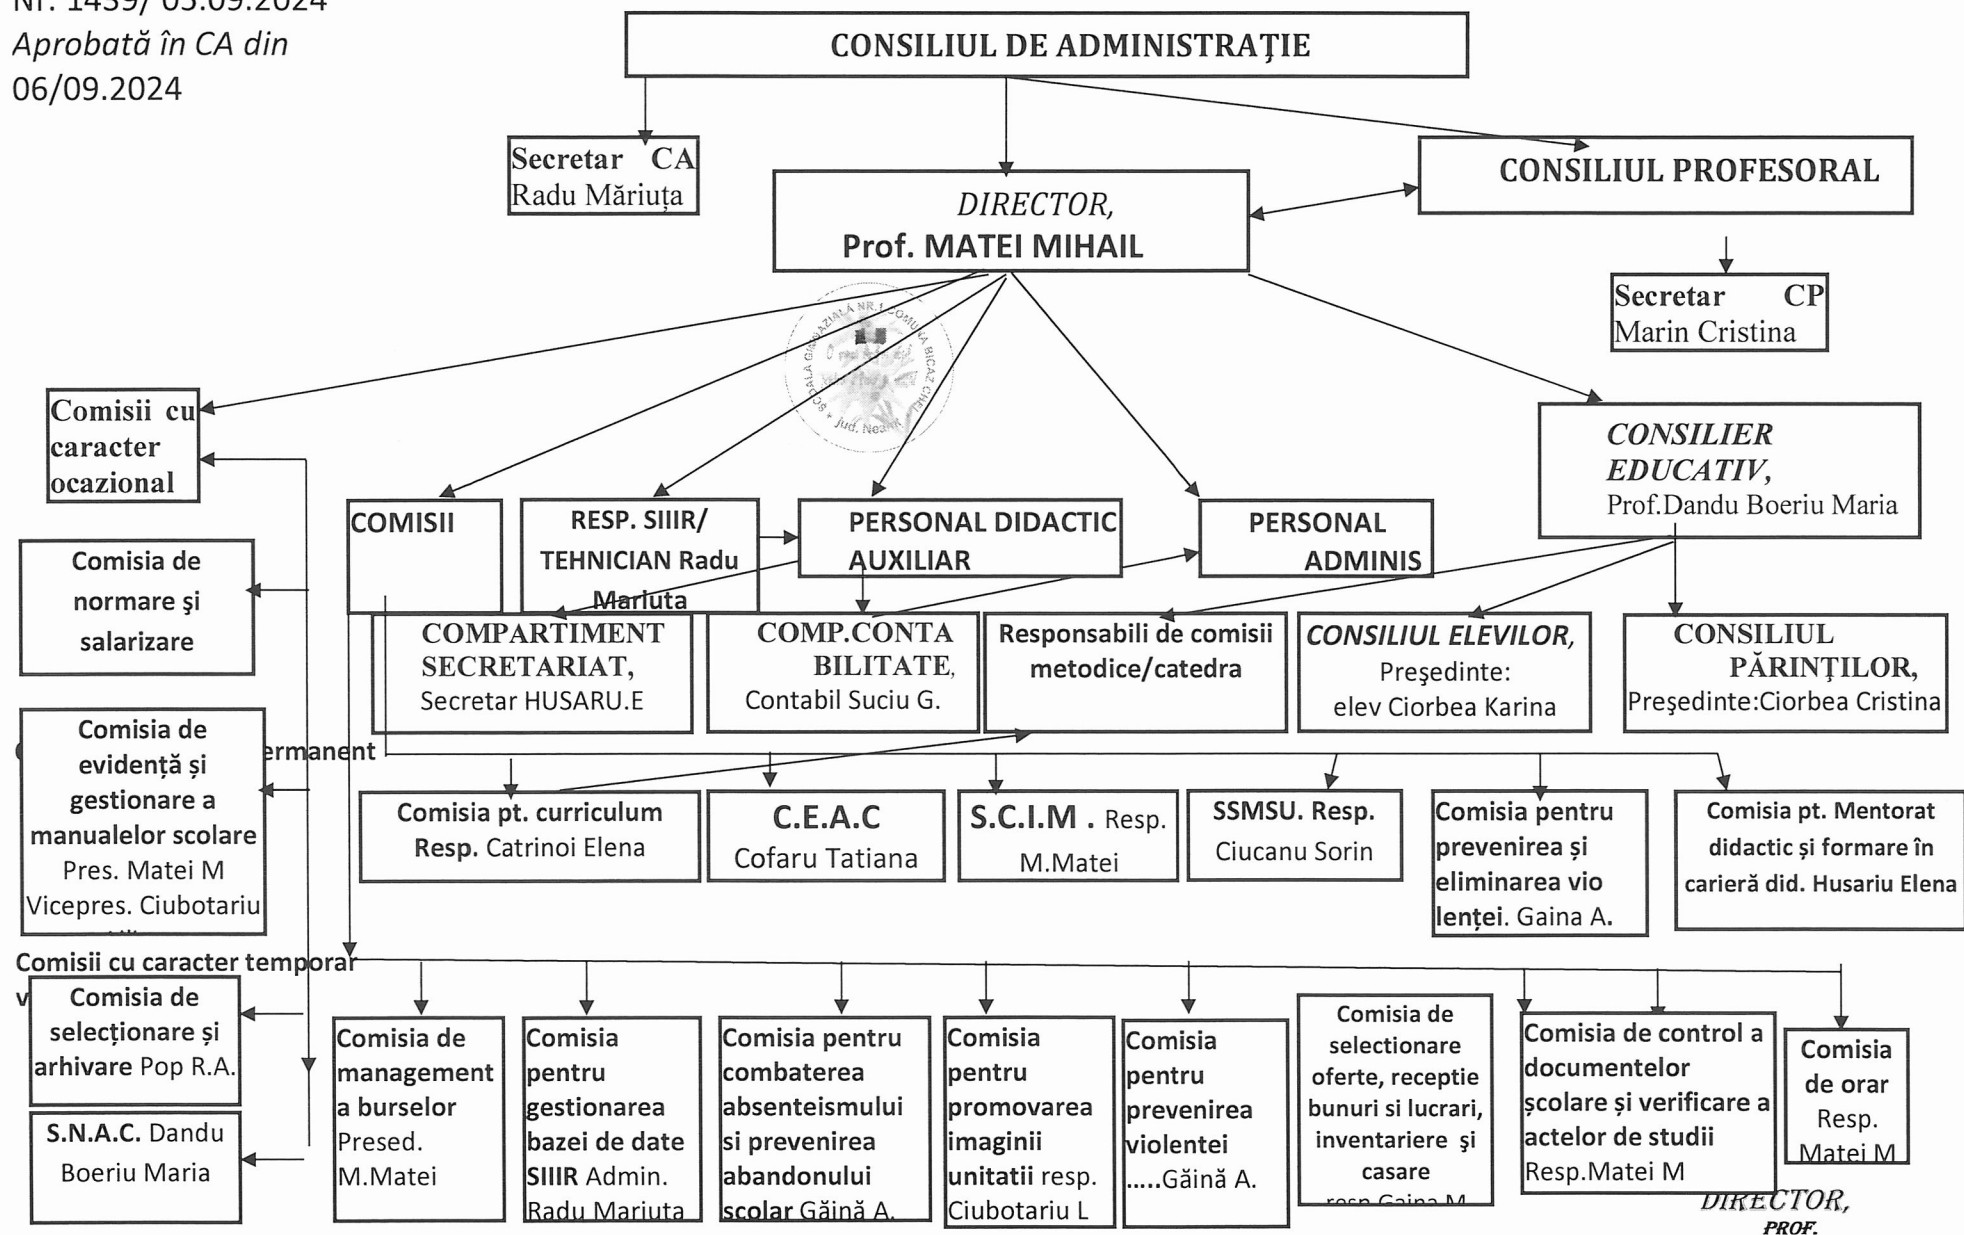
Nr. 1439/ 05.09.2024
Aprobată în CA din 06/09.2024

CONSILIUL DE ADMINISTRAŢIE

Secretar CA Radu Măriuța

DIRECTOR, Prof. MATEI MIHAIL

CONSILIUL PROFESORAL

Secretar CP Marin Cristina

Comisii cu caracter ocazional

CONSILIER EDUCATIV, Prof.Dandu Boeriu Maria

COMISII

RESP. SIIIR/ TEHNICIAN Radu Mariuta

PERSONAL DIDACTIC AUXILIAR

PERSONAL ADMINIS

Comisia de normare şi salarizare

COMPARTIMENT SECRETARIAT, Secretar HUSARU.E

COMP.CONTABILITATE, Contabil Suciu G.

Responsabili de comisii metodice/catedra

CONSILIUL ELEVILOR, Preşedinte: elev Ciorbea Karina

CONSILIUL PĂRINŢILOR, Preşedinte:Ciorbea Cristina

Comisia de evidență și gestionare a manualelor scolare Pres. Matei M Vicepres. Ciubotariu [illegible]

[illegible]ermanent

Comisia pt. curriculum Resp. Catrinoi Elena

C.E.A.C Cofaru Tatiana

S.C.I.M . Resp. M.Matei

SSMSU. Resp. Ciucanu Sorin

Comisia pentru prevenirea și eliminarea vio lenței. Gaina A.

Comisia pt. Mentorat didactic și formare în carieră did. Husariu Elena

Comisii cu caracter temporar

Comisia de selecționare și arhivare Pop R.A.

S.N.A.C. Dandu Boeriu Maria

Comisia de management a burselor Presed. M.Matei

Comisia pentru gestionarea bazei de date SIIIR Admin. Radu Mariuta

Comisia pentru combaterea absenteismului si prevenirea abandonului scolar Găină A.

Comisia pentru promovarea imaginii unitatii resp. Ciubotariu L

Comisia pentru prevenirea violentei …..Găină A.

Comisia de selectionare oferte, receptie bunuri si lucrari, inventariere şi casare resp.Gaina M

Comisia de control a documentelor școlare și verificare a actelor de studii Resp.Matei M

Comisia de orar Resp. Matei M

DIRECTOR, PROF.